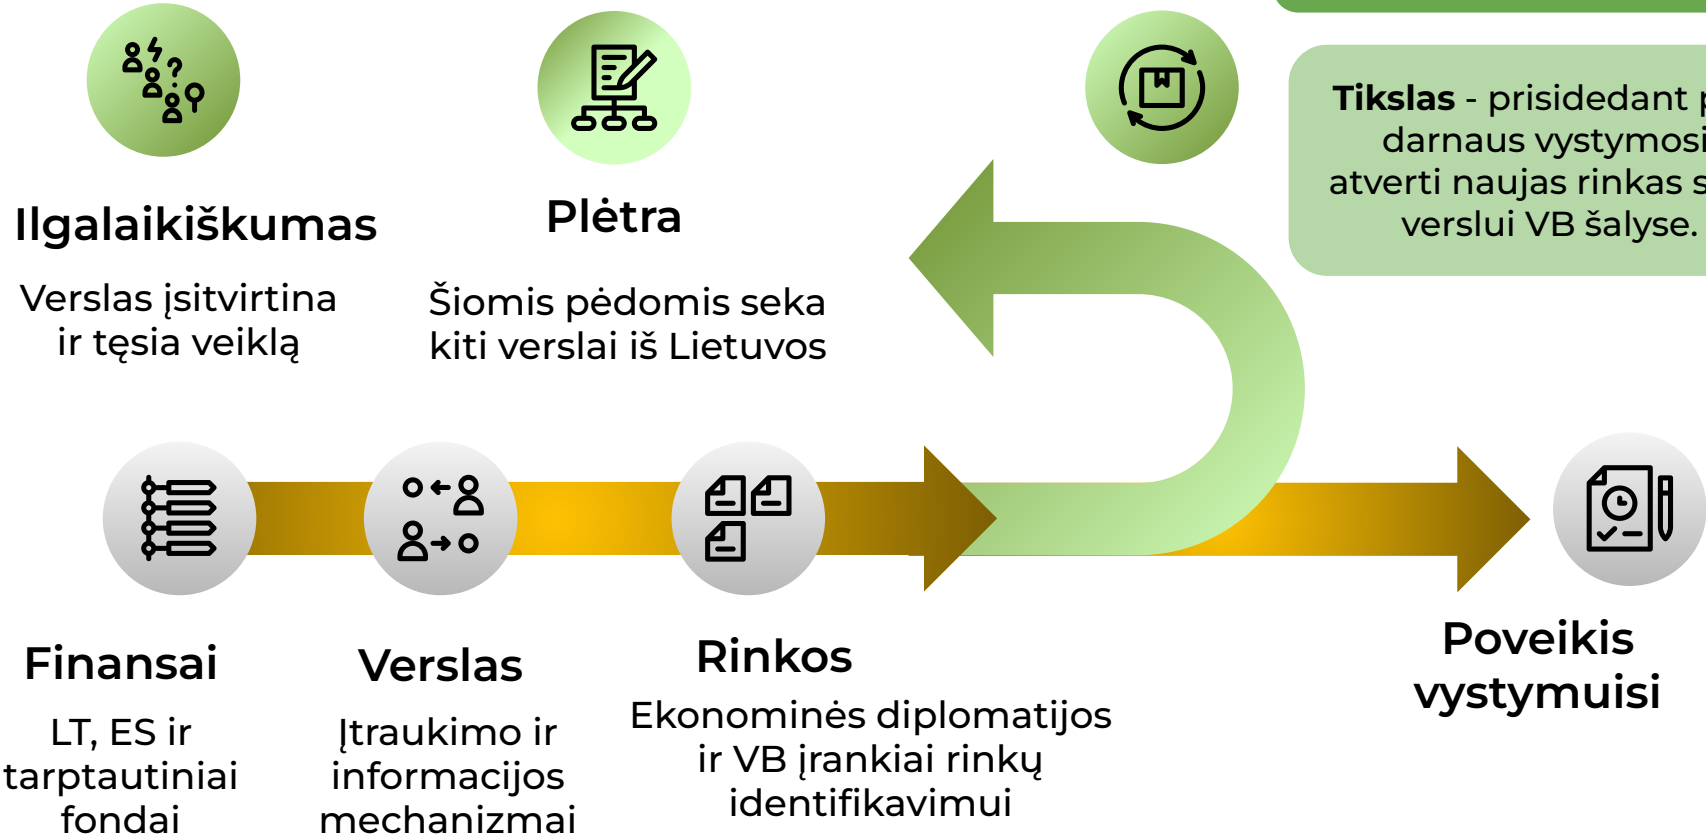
Ilgalaikiškumas

Verslas įsitvirtina ir tęsia veiklą

Plėtra

Šiomis pėdomis seka kiti verslai iš Lietuvos

**Tikslas** - prisidedant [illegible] darnaus vystymosi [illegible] atverti naujas rinkas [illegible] verslui VB šalyse.

Finansai

LT, ES ir tarptautiniai fondai

Verslas

Įtraukimo ir informacijos mechanizmai

Rinkos

Ekonominės diplomatijos ir VB įrankiai rinkų identifikavimui

Poveikis vystymuisi